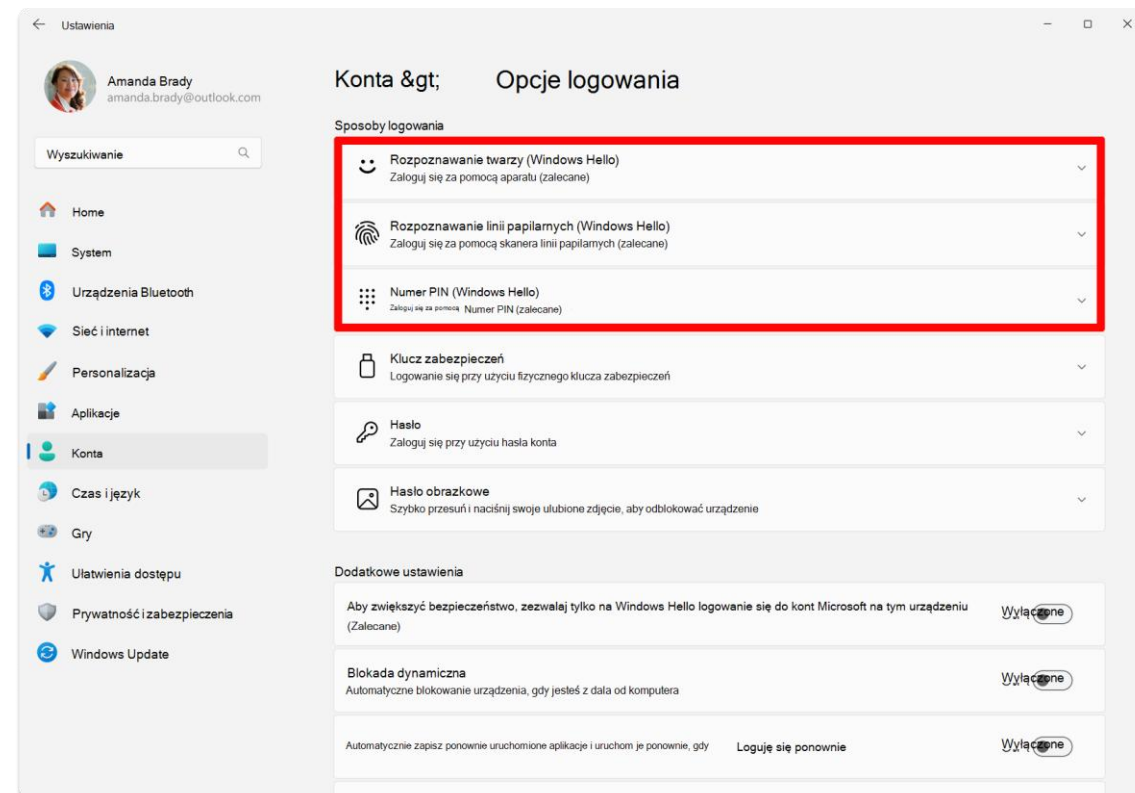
Ustawienia

Amanda Brady
amanda.brady@outlook.com

Wyszukiwanie

Home
System
Urządzenia Bluetooth
Sieć i internet
Personalizacja
Aplikacje
Konta
Czas i język
Gry
Ułatwienia dostępu
Prywatność i zabezpieczenia
Windows Update

Konta &gt; Opcje logowania

Sposoby logowania

Rozpoznawanie twarzy (Windows Hello)
Zaloguj się za pomocą aparatu (zalecane)

Rozpoznawanie linii papilarnych (Windows Hello)
Zaloguj się za pomocą skanera linii papilarnych (zalecane)

Numer PIN (Windows Hello)
Zaloguj się za pomocą Numer PIN (zalecane)

Klucz zabezpieczeń
Logowanie się przy użyciu fizycznego klucza zabezpieczeń

Hasło
Zaloguj się przy użyciu hasła konta

Hasło obrazkowe
Szybko przesuń i naciśnij swoje ulubione zdjęcie, aby odblokować urządzenie

Dodatkowe ustawienia

Aby zwiększyć bezpieczeństwo, zezwalaj tylko na Windows Hello logowanie się do kont Microsoft na tym urządzeniu (Zalecane)
Wyłączone

Blokada dynamiczna
Automatyczne blokowanie urządzenia, gdy jesteś z dala od komputera
Wyłączone

Automatycznie zapisz ponownie uruchomione aplikacje i uruchom je ponownie, gdy Loguję się ponownie
Wyłączone